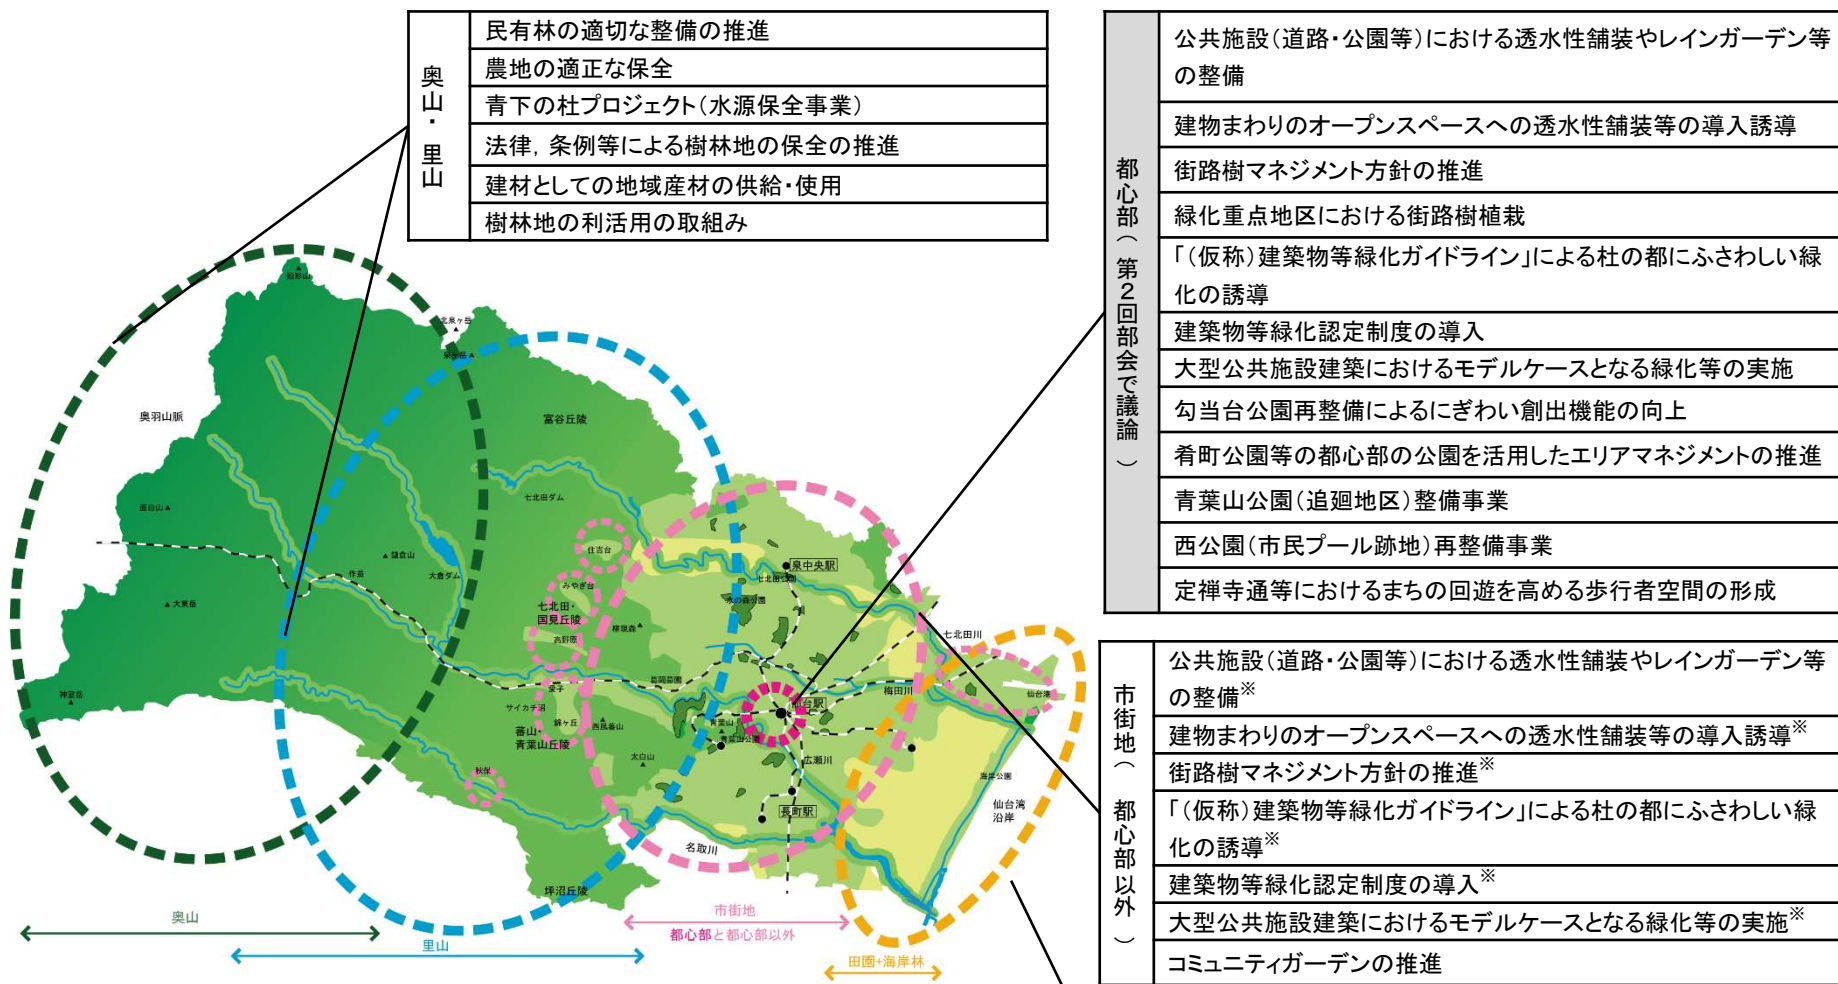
| 奥山・里山 | 民有林の適切な整備の推進 |
|---|---|
| | 農地の適正な保全 |
| | 青下の杜プロジェクト(水源保全事業) |
| | 法律,条例等による樹林地の保全の推進 |
| | 建材としての地域産材の供給・使用 |
| | 樹林地の利活用の取組み |

| 都心部(第2回部会で議論) | 公共施設(道路・公園等)における透水性舗装やレインガーデン等の整備 |
|---|---|
| | 建物まわりのオープンスペースへの透水性舗装等の導入誘導 |
| | 街路樹マネジメント方針の推進 |
| | 緑化重点地区における街路樹植栽 |
| | 「(仮称)建築物等緑化ガイドライン」による杜の都にふさわしい緑化の誘導 |
| | 建築物等緑化認定制度の導入 |
| | 大型公共施設建築におけるモデルケースとなる緑化等の実施 |
| | 勾当台公園再整備によるにぎわい創出機能の向上 |
| | 肴町公園等の都心部の公園を活用したエリアマネジメントの推進 |
| | 青葉山公園(追廻地区)整備事業 |
| | 西公園(市民プール跡地)再整備事業 |
| | 定禅寺通等におけるまちの回遊を高める歩行者空間の形成 |

| 市街地(都心部以外) | 公共施設(道路・公園等)における透水性舗装やレインガーデン等の整備※ |
|---|---|
| | 建物まわりのオープンスペースへの透水性舗装等の導入誘導※ |
| | 街路樹マネジメント方針の推進※ |
| | 「(仮称)建築物等緑化ガイドライン」による杜の都にふさわしい緑化の誘導※ |
| | 建築物等緑化認定制度の導入※ |
| | 大型公共施設建築におけるモデルケースとなる緑化等の実施※ |
| | コミュニティガーデンの推進 |

船形山
北泉ヶ岳
泉ヶ岳
奥羽山脈
富谷丘陵
七北田ダム
面白山
大東岳
蕃山
作並
大倉ダム
住吉台
泉中央駅
七北田公園
水の森公園
みやぎ台
七北田・国見丘陵
高野原
権現森
七北田川
神室岳
葛岡墓園
愛子
サイカチ沼
錦ケ丘
西風蕃山
蕃山・青葉山丘陵
青葉山
仙台駅
梅田川
仙台港
秋保
太白山
広瀬川
海岸公園
長町駅
仙台湾沿岸
名取川
坪沼丘陵
奥山
里山
市街地
都心部と都心部以外
田園+海岸林